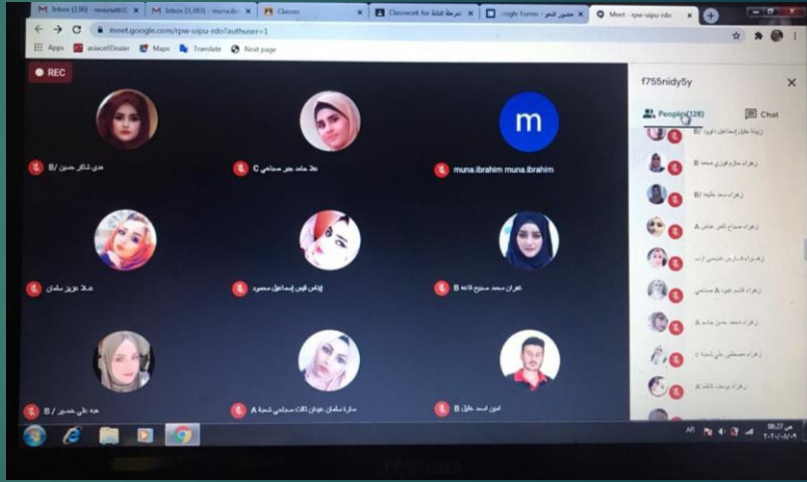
M Inbox (136) - muna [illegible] ×
M Inbox (1,583) - muna.i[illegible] ×
Classes ×
Classwork for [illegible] ×
Google Forms: حضور المح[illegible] ×
Meet - rpw-uipu-rdo ×
+

meet.google.com/rpw-uipu-rdo?authuser=1

Apps
aviacelDealer
Maps
Translate
Next page

REC

f755nidy5y

People (128)
Chat

هدى شاكر حسين / B
علا حامد عمر سجاحي C
muna.ibrahim muna.ibrahim
علا عزيز سلمان
إيناس قيس إسماعيل محمود
غفران محمد سميح فاضه B
هبة علي حسين / B
سارة سلمان عوبان ثالث سجاحي شعبة A
امين اسعد خليل B

زينة خليل إسماعيل داود
زهراء مازن فوزي محمد B
زهراء سعد عليوه / B
زهراء صباح ذاكر عباس A
زهراء فارس عيسى / ب
زهراء قاسم عبد A سباهي
زهراء محمد حسن جاسم A
زهراء مصطفى علي شعبة أ
زهراء يوسف كاظم A

AR
08:27
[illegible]